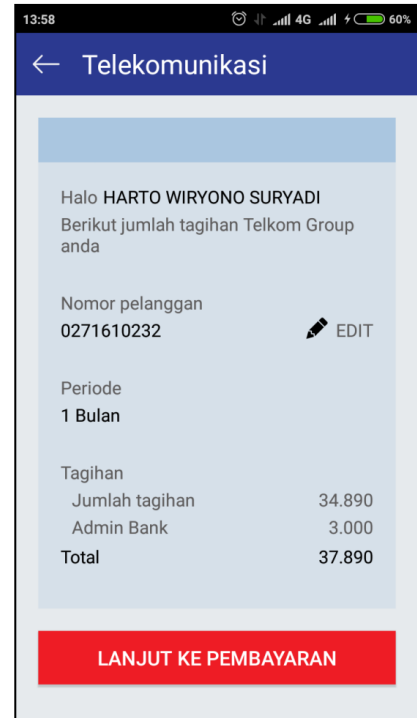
13:58 4G 60%

← Telekomunikasi

Halo HARTO WIRYONO SURYADI
Berikut jumlah tagihan Telkom Group anda

Nomor pelanggan
0271610232 EDIT

Periode
1 Bulan

Tagihan

| | |
|---|---|
| Jumlah tagihan | 34.890 |
| Admin Bank | 3.000 |
| Total | 37.890 |

LANJUT KE PEMBAYARAN